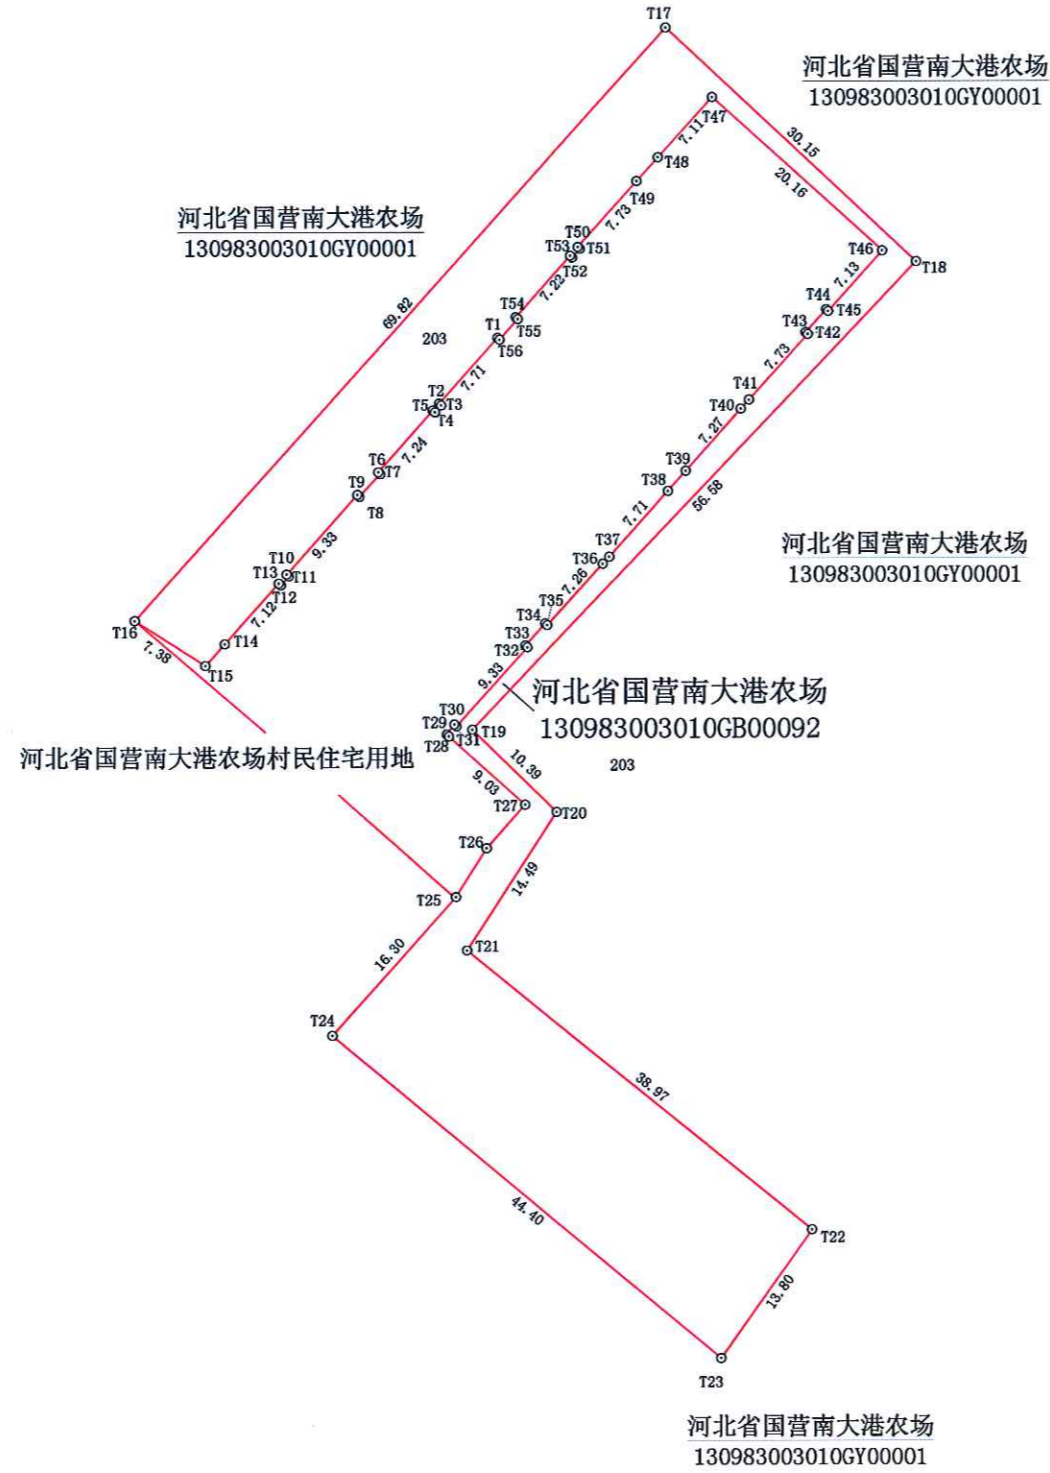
T17

河北省国营南大港农场
130983003010GY00001

T47
7.11
30.15
T48
20.16
河北省国营南大港农场
130983003010GY00001
T49
7.73
T50
T53
T51
T46
T52
T18
7.22
7.13
T54
T44
T45
69.82
T1
T55
T43
T42
203
T56
7.73
7.71
T2
T41
T5
T3
T40
T4
7.24
7.27
T6
T7
T39
T9
T38
T8
7.71
56.58
河北省国营南大港农场
130983003010GY00001
T37
9.33
T10
T36
T13
T11
7.26
T12
T35
7.12
T34
T16
T14
T33
7.38
T32
T15
9.33
河北省国营南大港农场
130983003010GB00092
T30
T29
T19
T28
T31
河北省国营南大港农场村民住宅用地
10.39
203
9.03
T27
T20
T26
14.49
T25
T21
16.30
T24
38.97
44.40
T22
13.80
T23
河北省国营南大港农场
130983003010GY00001